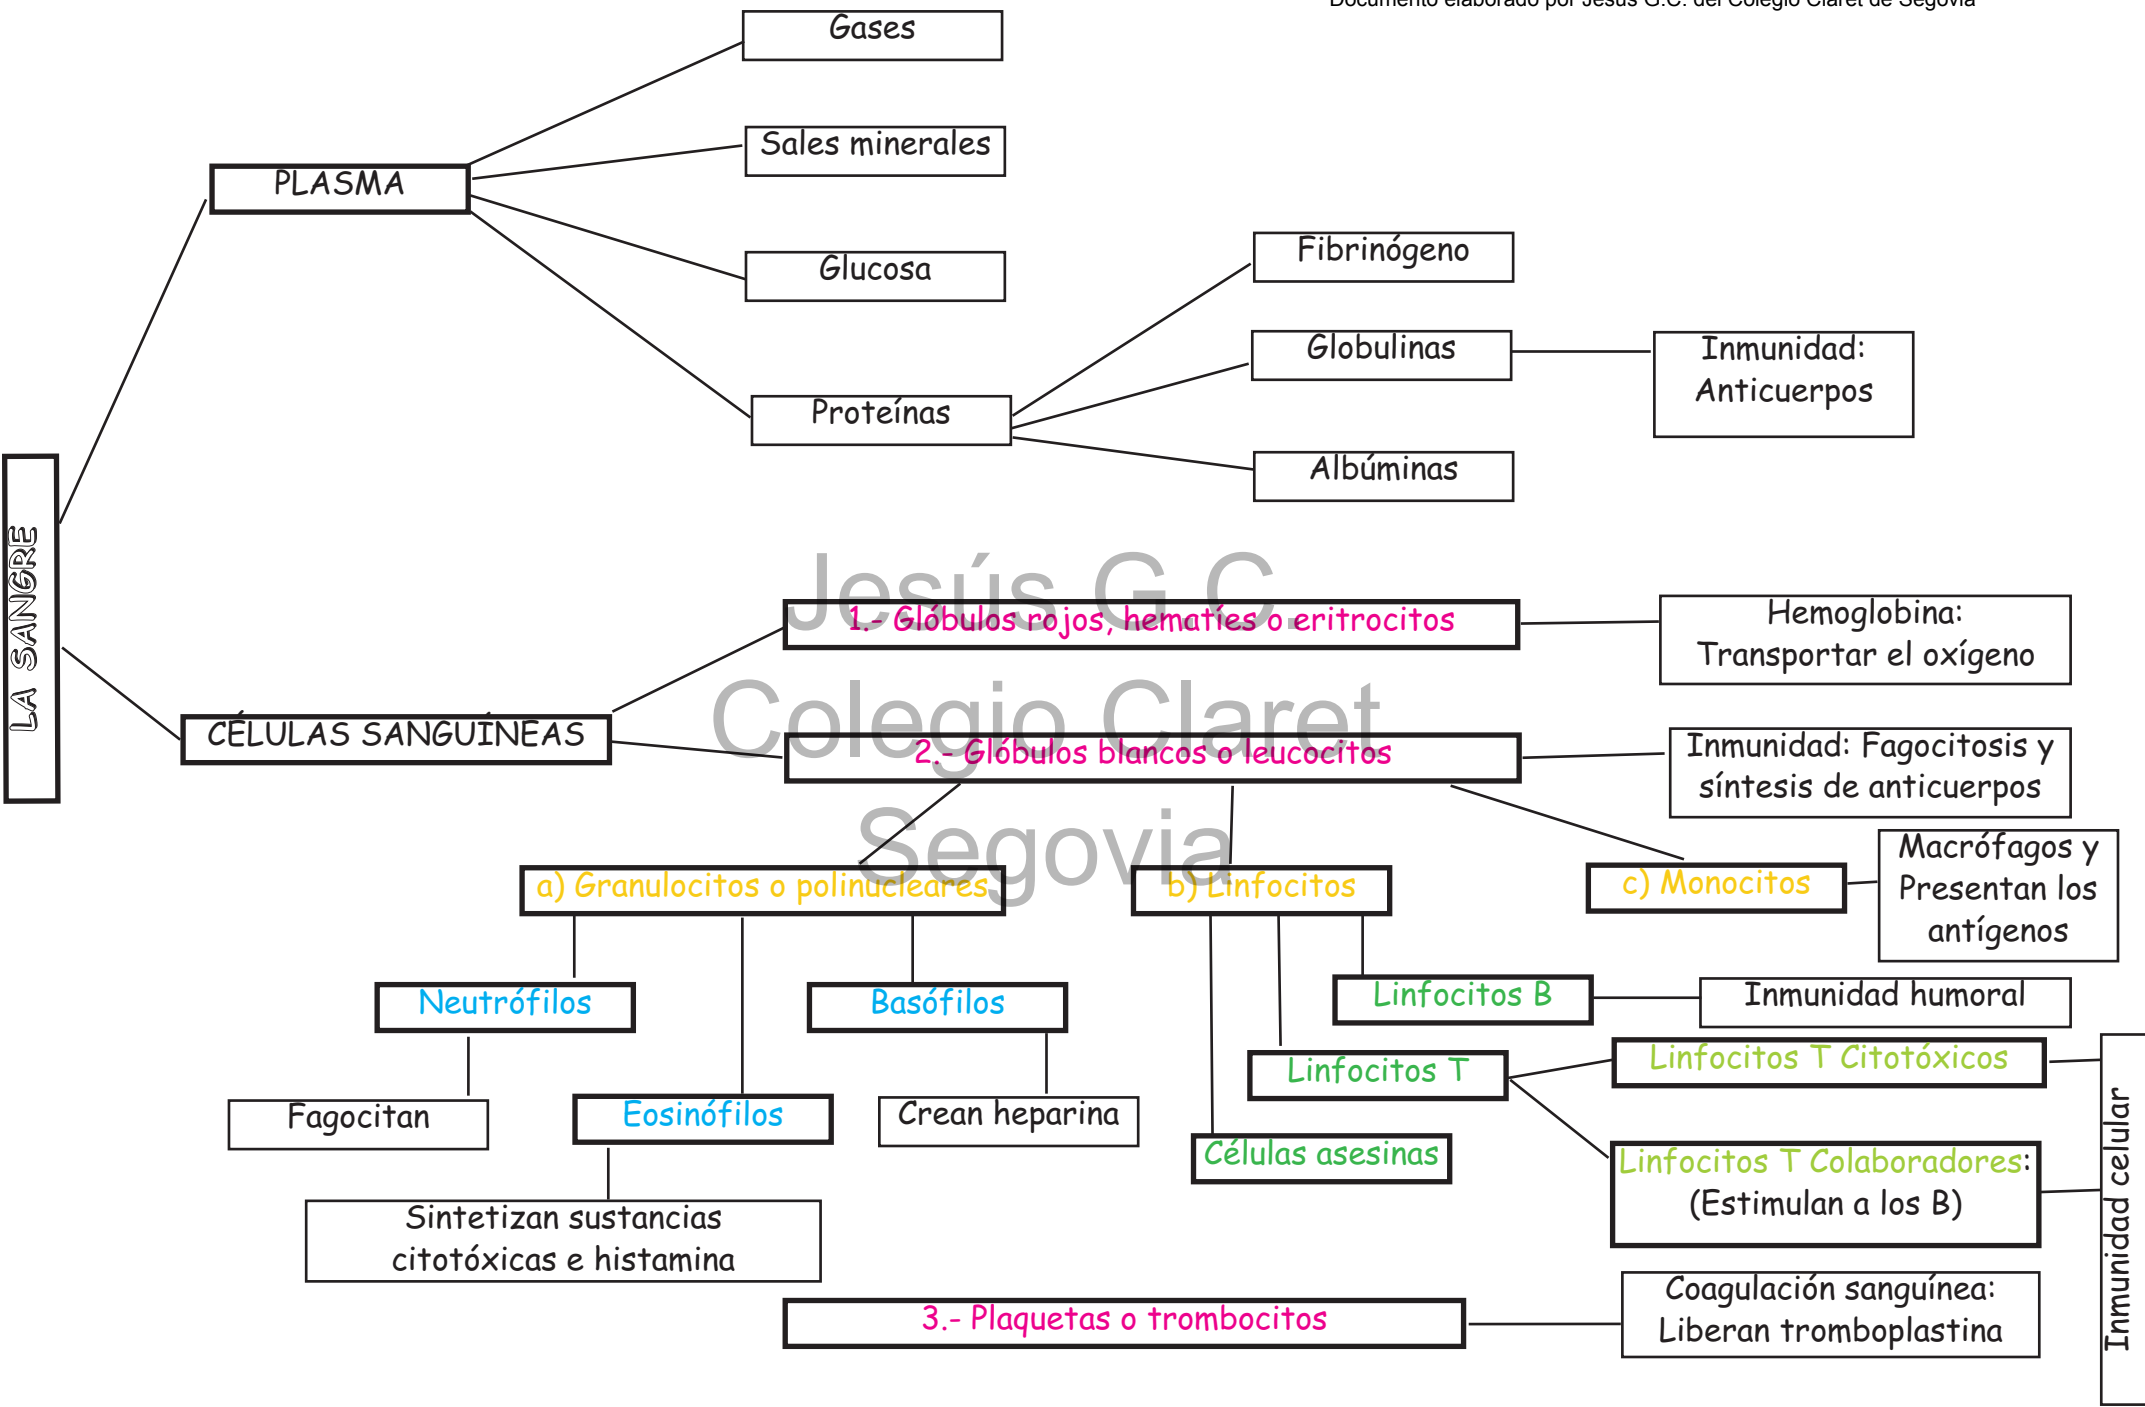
Documento elaborado por Jesús G.C. del Colegio Claret de Segovia

LA SANGRE

PLASMA

Gases

Sales minerales

Glucosa

Proteínas

Fibrinógeno

Globulinas

Inmunidad: Anticuerpos

Albúminas

Jesús G.C. Colegio Claret Segovia

CÉLULAS SANGUÍNEAS

1.- Glóbulos rojos, hematíes o eritrocitos

Hemoglobina: Transportar el oxígeno

2.- Glóbulos blancos o leucocitos

Inmunidad: Fagocitosis y síntesis de anticuerpos

a) Granulocitos o polinucleares

b) Linfocitos

c) Monocitos

Macrófagos y Presentan los antígenos

Neutrófilos

Basófilos

Fagocitan

Eosinófilos

Crean heparina

Sintetizan sustancias citotóxicas e histamina

Linfocitos B

Inmunidad humoral

Linfocitos T

Linfocitos T Citotóxicos

Células asesinas

Linfocitos T Colaboradores: (Estimulan a los B)

Inmunidad celular

3.- Plaquetas o trombocitos

Coagulación sanguínea: Liberan tromboplastina